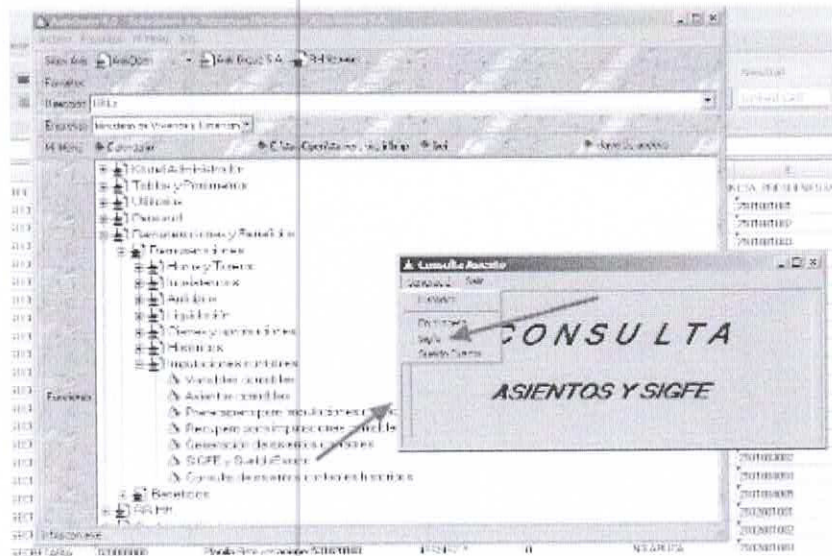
Funciones
Empresa
Mi Menú
Calendario
Utilitarios
Personal
Remuneraciones y Beneficios
Remuneraciones
Haberes y Tareas
Incidencias
Anticipos
Liquidación
Planillas
Históricos
Imputaciones contables
Asientos contables
Reprocesos
Generación de asientos contables
SIGFE y Sueldo Base
Consulta de asientos contables históricos
Beneficios
RR.HH
Funciones
Consulta Asiento
Consultas
Salir
Consulta
Consulta
Sigfe
Sueldo Base
CONSULTA
ASIENTOS Y SIGFE